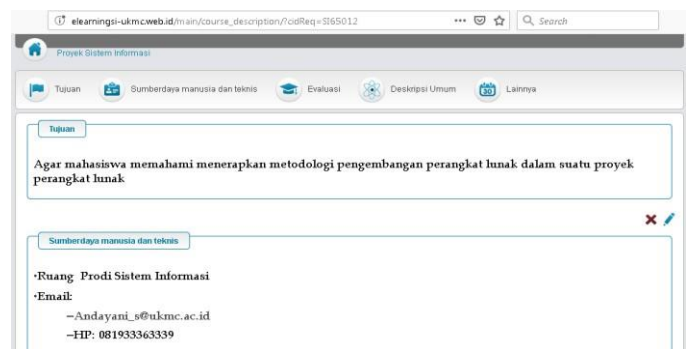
elearningsi-ukmc.web.id/main/course_description/?cidReq=SI65012

Search

Proyek Sistem Informasi

Tujuan
Sumberdaya manusia dan teknis
Evaluasi
Deskripsi Umum
30
Lainnya

Tujuan

Agar mahasiswa memahami menerapkan metodologi pengembangan perangkat lunak dalam suatu proyek perangkat lunak

Sumberdaya manusia dan teknis

·Ruang Prodi Sistem Informasi
·Email:
–Andayani_s@ukmc.ac.id
–HP: 081933363339